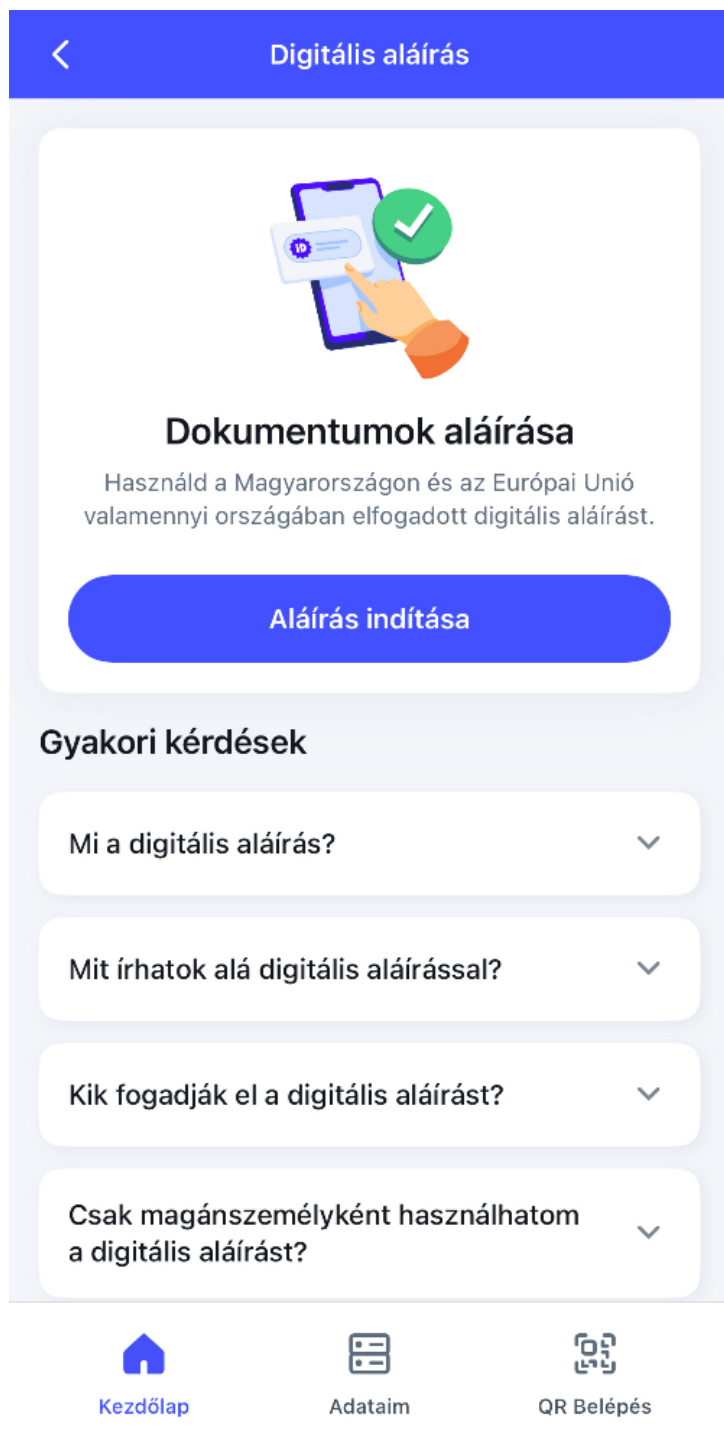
Digitális aláírás

ID

Dokumentumok aláírása

Használd a Magyarországon és az Európai Unió valamennyi országában elfogadott digitális aláírást.

Aláírás indítása

Gyakori kérdések

Mi a digitális aláírás?

Mit írhatok alá digitális aláírással?

Kik fogadják el a digitális aláírást?

Csak magánszemélyként használhatom a digitális aláírást?

Kezdőlap

Adataim

QR Belépés